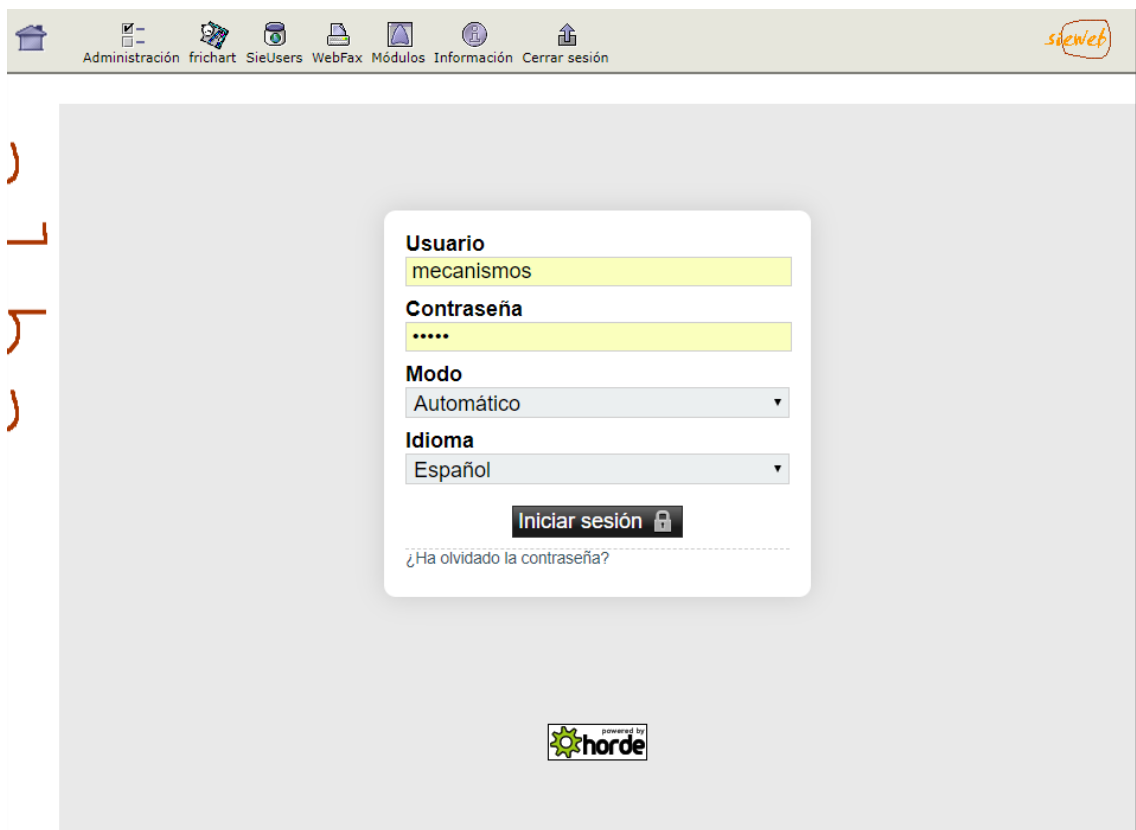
Administración frichart SieUsers WebFax Módulos Información Cerrar sesión

sieweb

Usuario
mecanismos
Contraseña
•••••
Modo
Automático
Idioma
Español
Iniciar sesión
¿Ha olvidado la contraseña?

powered by horde